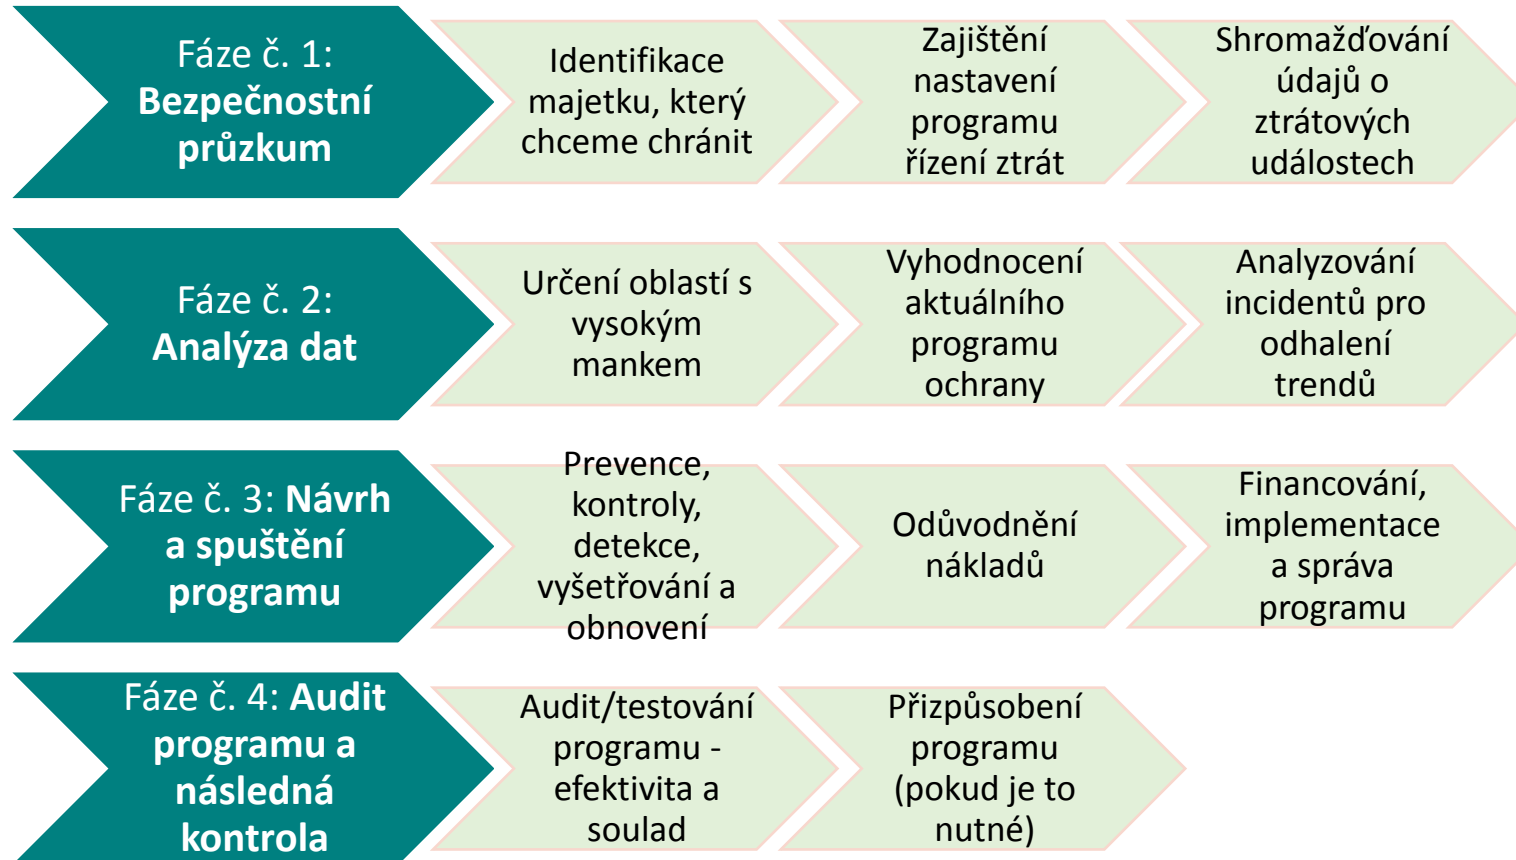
Fáze č. 1: **Bezpečnostní průzkum**

Identifikace majetku, který chceme chránit

Zajištění nastavení programu řízení ztrát

Shromažďování údajů o ztrátových událostech

Fáze č. 2: **Analýza dat**

Určení oblastí s vysokým mankem

Vyhodnocení aktuálního programu ochrany

Analyzování incidentů pro odhalení trendů

Fáze č. 3: **Návrh a spuštění programu**

Prevence, kontroly, detekce, vyšetřování a obnovení

Odůvodnění nákladů

Financování, implementace a správa programu

Fáze č. 4: **Audit programu a následná kontrola**

Audit/testování programu - efektivita a soulad

Přizpůsobení programu (pokud je to nutné)